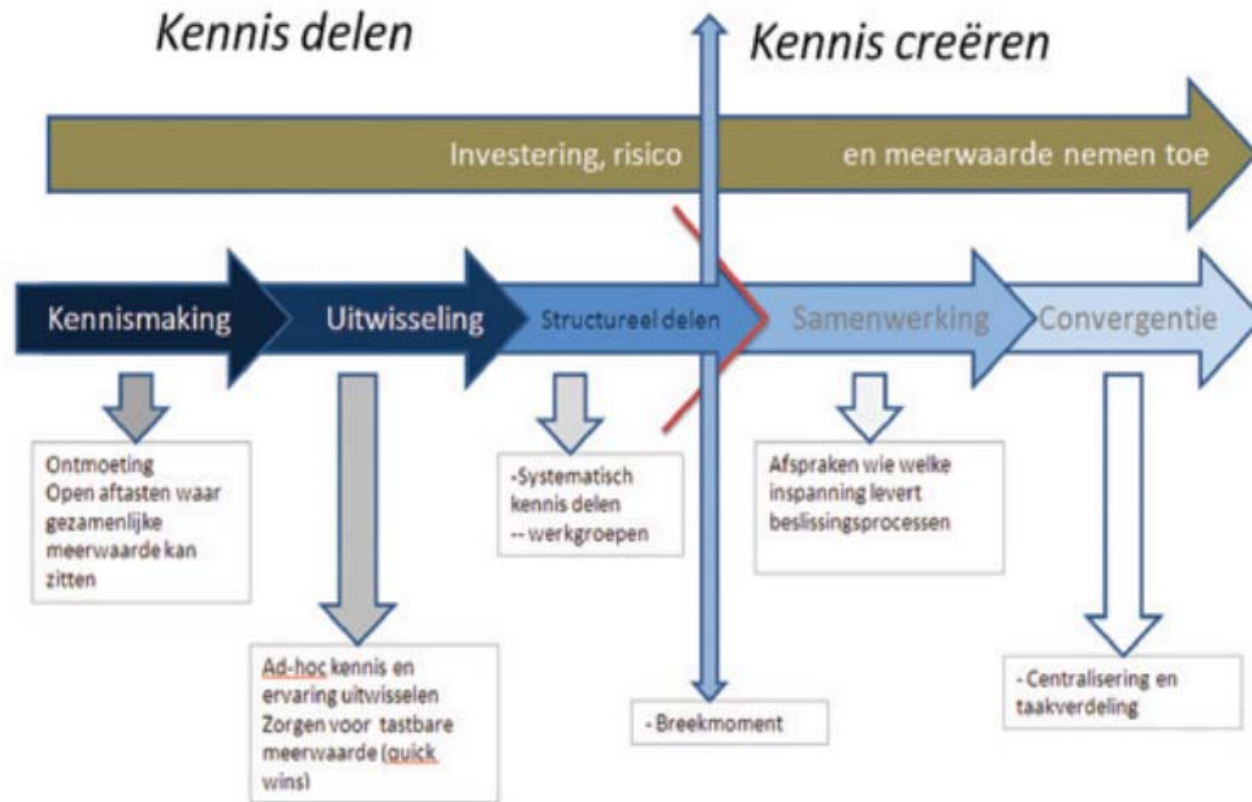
Kennis delen

Kennis creëren

Investering, risico en meerwaarde nemen toe

Kennismaking

Uitwisseling

Structureel delen

Samenwerking

Convergentie

Ontmoeting
Open aftasten waar gezamenlijke meerwaarde kan zitten

Ad-hoc kennis en ervaring uitwisselen
Zorgen voor tastbare meerwaarde (quick wins)

-Systematisch kennis delen
-- werkgroepen

- Breekmoment

Afspraken wie welke inspanning levert
beslissingsprocessen

- Centralisering en taakverdeling